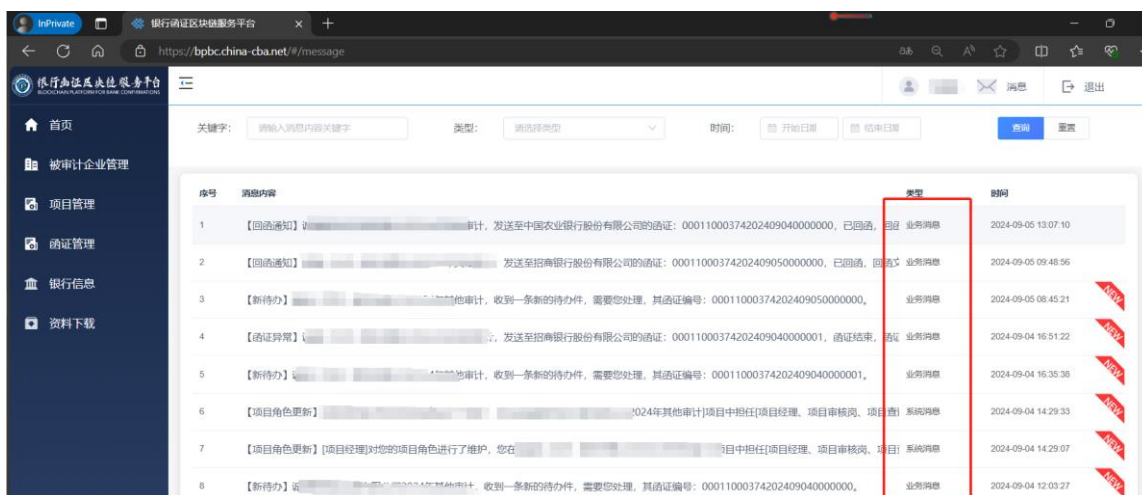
InPrivate 银行函证区块链服务平台

https://bpbc.china-cba.net/#/message

银行函证区块链服务平台
BLOCKCHAIN PLATFORM FOR BANK CONFIRMATIONS

消息 退出

首页
被审计企业管理
项目管理
函证管理
银行信息
资料下载

关键字: 请输入消息内容关键字 类型: 请选择类型 时间: 开始日期 结束日期 查询 重置

| 序号 | 消息内容 | 类型 | 时间 |
|---|---|---|---|
| 1 | 【回函通知】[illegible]审计，发送至中国农业银行股份有限公司的函证：00011000374202409040000000，已回函，回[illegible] | 业务消息 | 2024-09-05 13:07:10 |
| 2 | 【回函通知】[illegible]发送至招商银行股份有限公司的函证：00011000374202409050000000，已回函，回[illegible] | 业务消息 | 2024-09-05 09:48:56 |
| 3 | 【新待办】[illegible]他审计，收到一条新的待办件，需要您处理，其函证编号：00011000374202409050000000。 | 业务消息 | 2024-09-05 08:45:21 |
| 4 | 【函证异常】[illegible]，发送至招商银行股份有限公司的函证：00011000374202409040000001，函证结束，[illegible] | 业务消息 | 2024-09-04 16:51:22 |
| 5 | 【新待办】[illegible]他审计，收到一条新的待办件，需要您处理，其函证编号：00011000374202409040000001。 | 业务消息 | 2024-09-04 16:35:38 |
| 6 | 【项目角色更新】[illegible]2024年其他审计]项目中担任[项目经理、项目审核岗、项目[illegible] | 系统消息 | 2024-09-04 14:29:33 |
| 7 | 【项目角色更新】[项目经理]对您的项目角色进行了维护，您在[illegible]目中担任[项目经理、项目审核岗、项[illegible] | 系统消息 | 2024-09-04 14:29:07 |
| 8 | 【新待办】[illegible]2024年其他审计，收到一条新的待办件，需要您处理，其函证编号：00011000374202409040000000。 | 业务消息 | 2024-09-04 12:03:27 |

NEW NEW NEW NEW NEW NEW